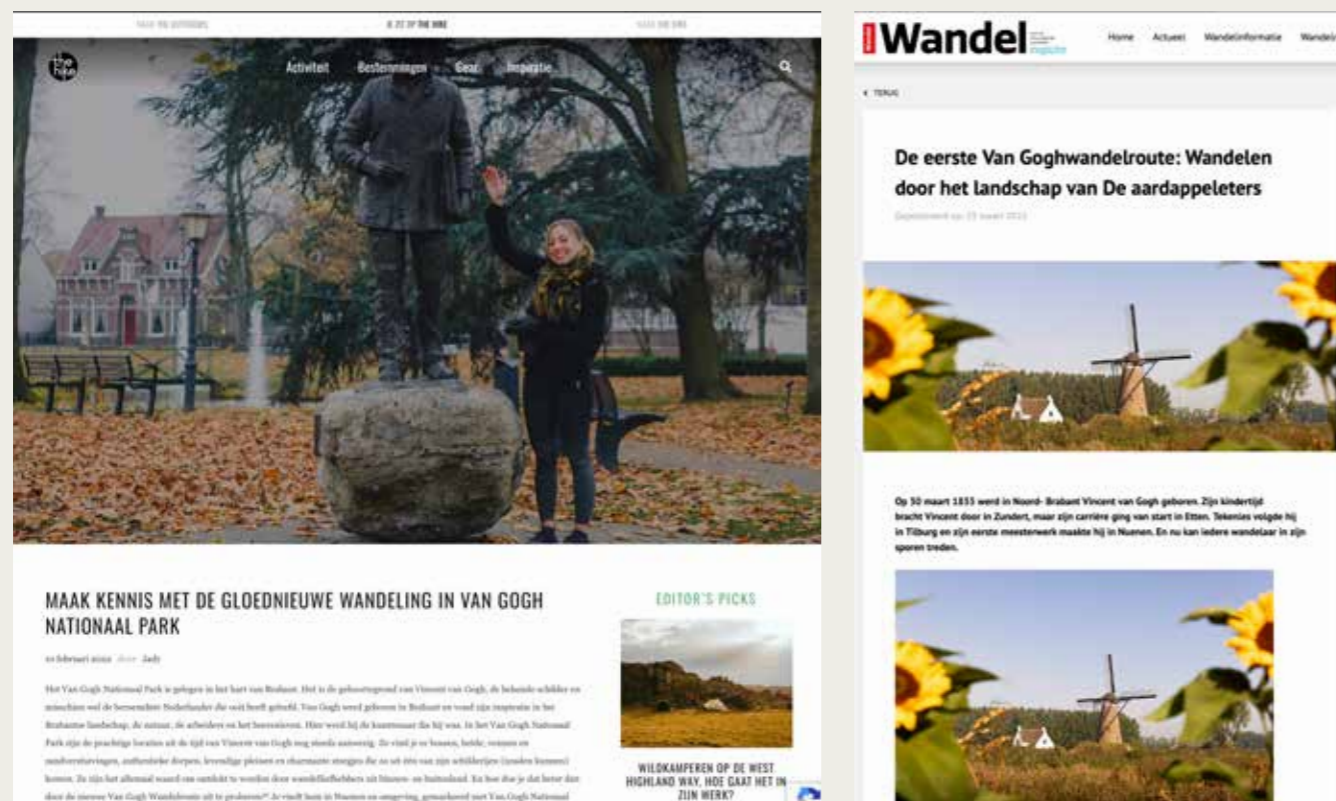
Activiteit Bestemmingen Gear Inspiratie

MAAK KENNIS MET DE GLOEDNIEUWE WANDELING IN VAN GOGH NATIONAAL PARK

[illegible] door Judy

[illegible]

EDITOR'S PICKS

WILDKAMPEREN OP DE WEST HIGHLAND WAY, HOE GAAT HET IN ZIJN WERK?

Wandel

Home Actueel Wandelinformatie Wandel

< TERUG

De eerste Van Goghwandelroute: Wandelen door het landschap van De aardappeleters

Gepubliceerd op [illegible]

Op 30 maart 1853 werd in Noord- Brabant Vincent van Gogh geboren. Zijn kindertijd bracht Vincent door in Zundert, maar zijn carrière ging van start in Etten. Tekenles volgde hij in Tilburg en zijn eerste meesterwerk maakte hij in Nuenen. En nu kan iedere wandelaar in zijn sporen treden.